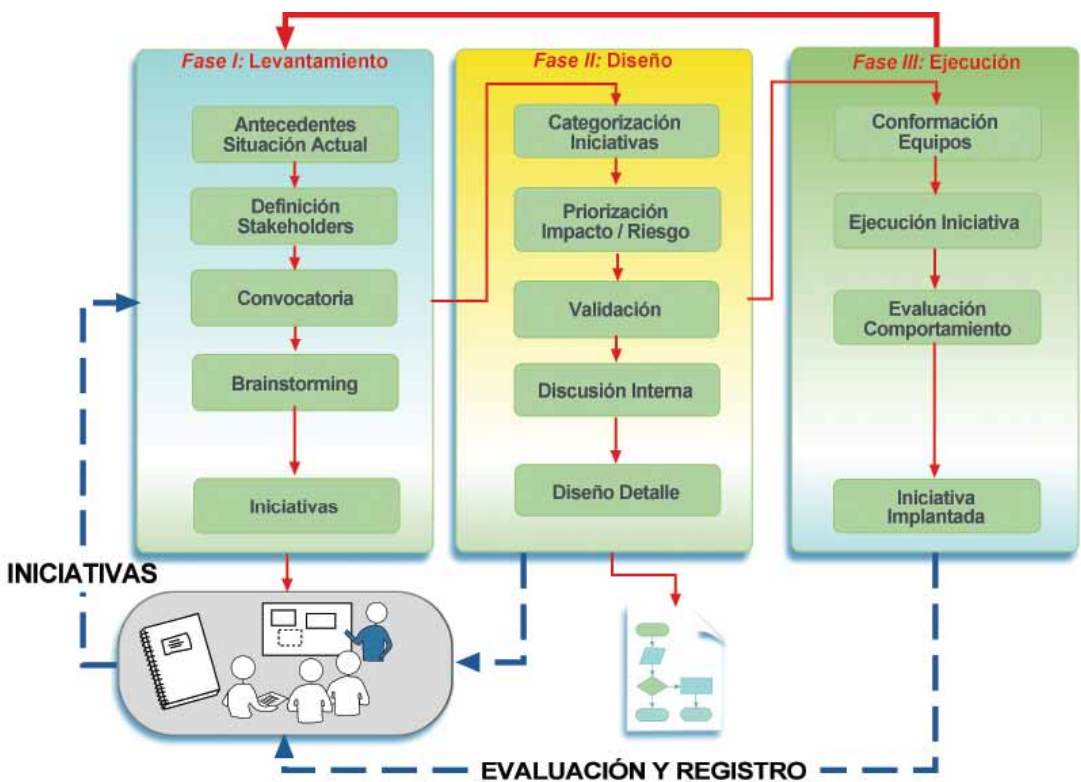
Fase I: Levantamiento

Antecedentes Situación Actual

Definición Stakeholders

Convocatoria

Brainstorming

Iniciativas

Fase II: Diseño

Categorización Iniciativas

Priorización Impacto / Riesgo

Validación

Discusión Interna

Diseño Detalle

Fase III: Ejecución

Conformación Equipos

Ejecución Iniciativa

Evaluación Comportamiento

Iniciativa Implantada

INICIATIVAS

EVALUACIÓN Y REGISTRO